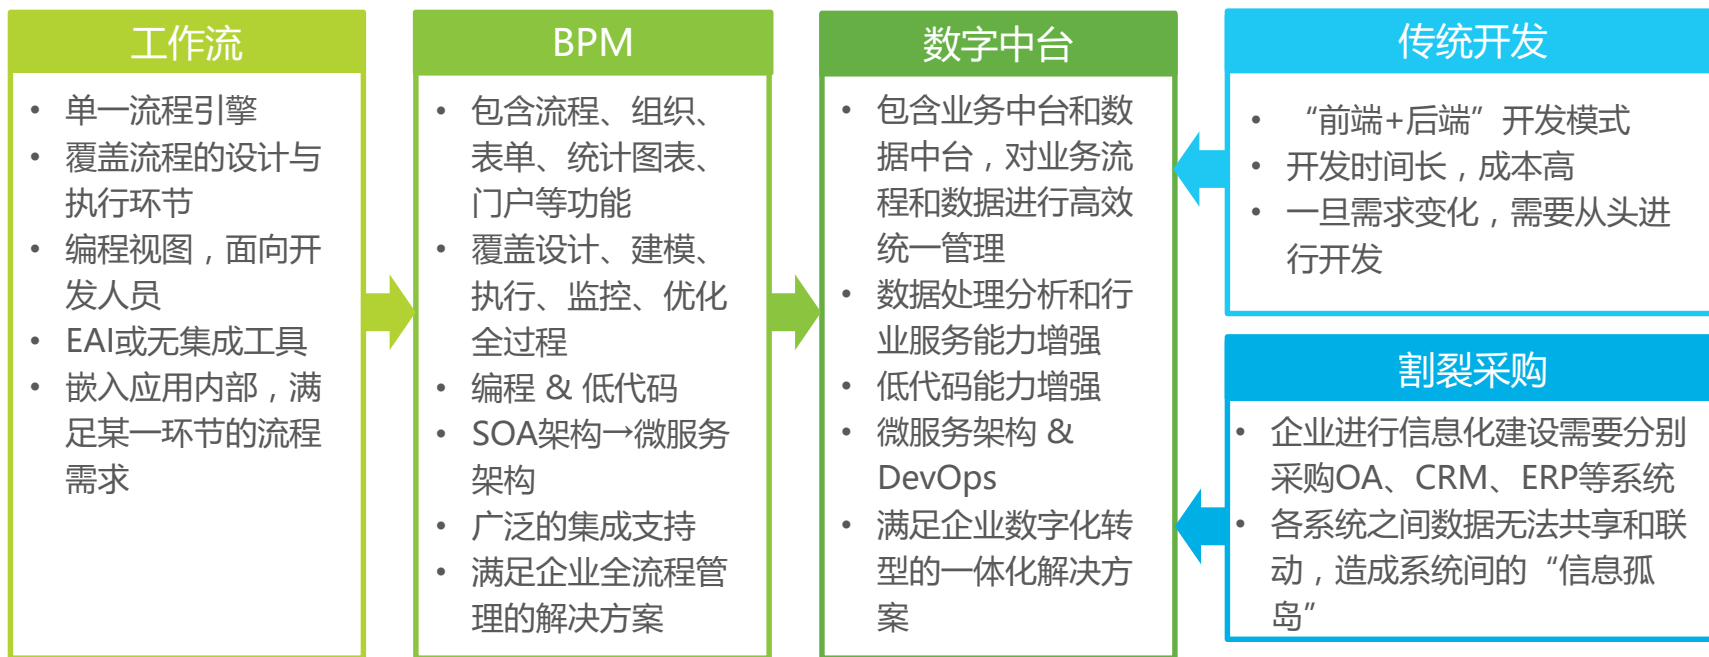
工作流

- 单一流程引擎
- 覆盖流程的设计与执行环节
- 编程视图，面向开发人员
- EAI或无集成工具
- 嵌入应用内部，满足某一环节的流程需求

BPM

- 包含流程、组织、表单、统计图表、门户等功能
- 覆盖设计、建模、执行、监控、优化全过程
- 编程 & 低代码
- SOA架构→微服务架构
- 广泛的集成支持
- 满足企业全流程管理的解决方案

数字中台

- 包含业务中台和数据中台，对业务流程和数据进行高效统一管理
- 数据处理分析和行业服务能力增强
- 低代码能力增强
- 微服务架构 & DevOps
- 满足企业数字化转型的一体化解决方案

传统开发

- “前端+后端”开发模式
- 开发时间长，成本高
- 一旦需求变化，需要从头进行开发

割裂采购

- 企业进行信息化建设需要分别采购OA、CRM、ERP等系统
- 各系统之间数据无法共享和联动，造成系统间的“信息孤岛”